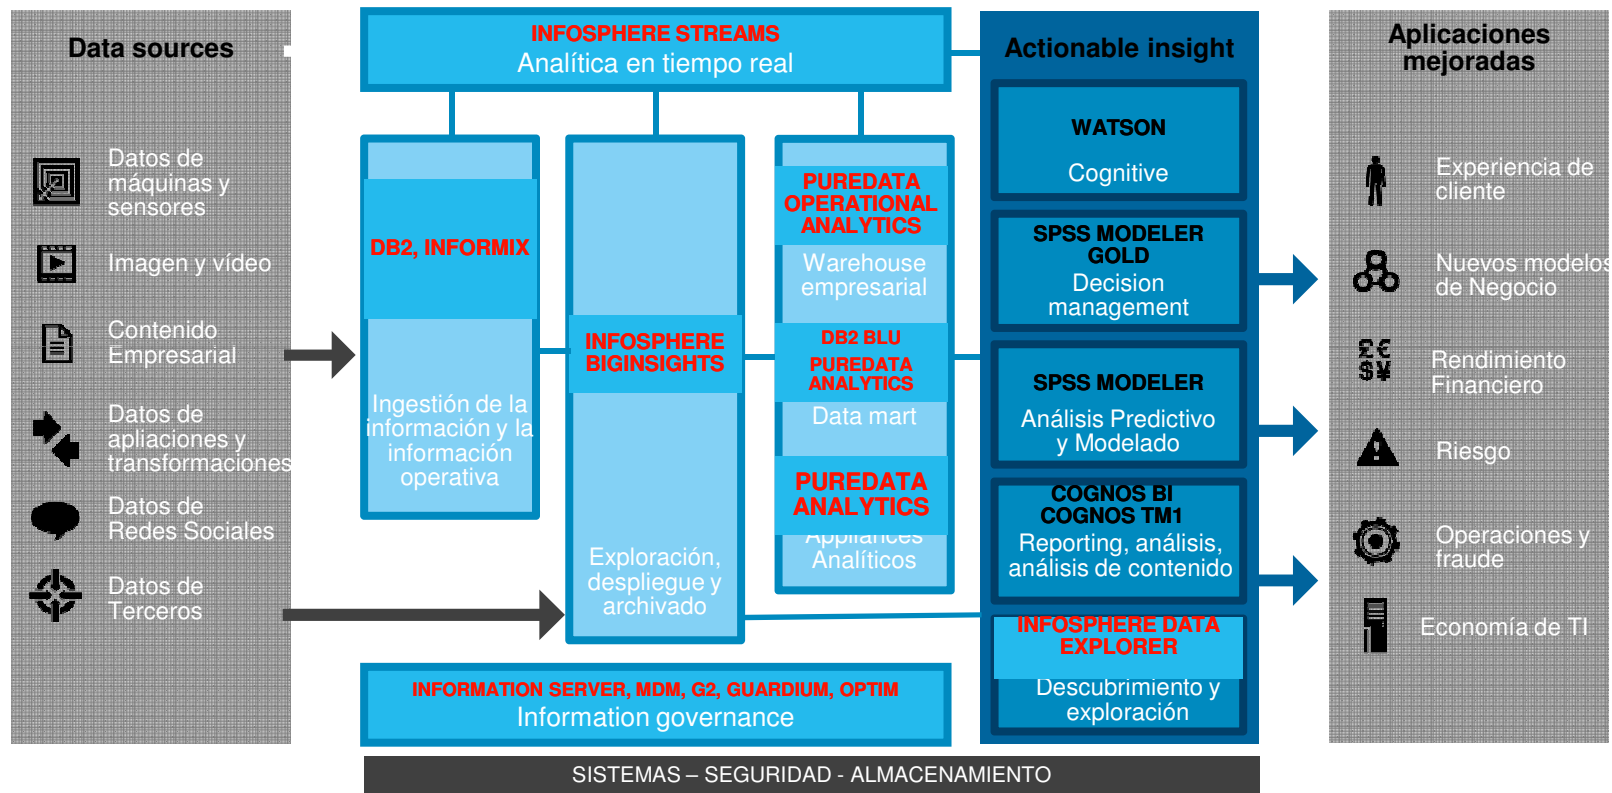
Data sources

Datos de máquinas y sensores

Imagen y vídeo

Contenido Empresarial

Datos de apliaciones y transformaciones

Datos de Redes Sociales

Datos de Terceros

INFOSPHERE STREAMS
Analítica en tiempo real

DB2, INFORMIX

Ingestión de la información y la información operativa

INFOSPHERE BIGINSIGHTS

Exploración, despliegue y archivado

PUREDATA OPERATIONAL ANALYTICS
Warehouse empresarial

DB2 BLU
PUREDATA ANALYTICS
Data mart

PUREDATA ANALYTICS
Appliances Analíticos

INFORMATION SERVER, MDM, G2, GUARDIUM, OPTIM
Information governance

Actionable insight

WATSON
Cognitive

SPSS MODELER GOLD
Decision management

SPSS MODELER
Análisis Predictivo y Modelado

COGNOS BI
COGNOS TM1
Reporting, análisis, análisis de contenido

INFOSPHERE DATA EXPLORER
Descubrimiento y exploración

Aplicaciones mejoradas

Experiencia de cliente

Nuevos modelos de Negocio

Rendimiento Financiero

Riesgo

Operaciones y fraude

Economía de TI

SISTEMAS – SEGURIDAD - ALMACENAMIENTO